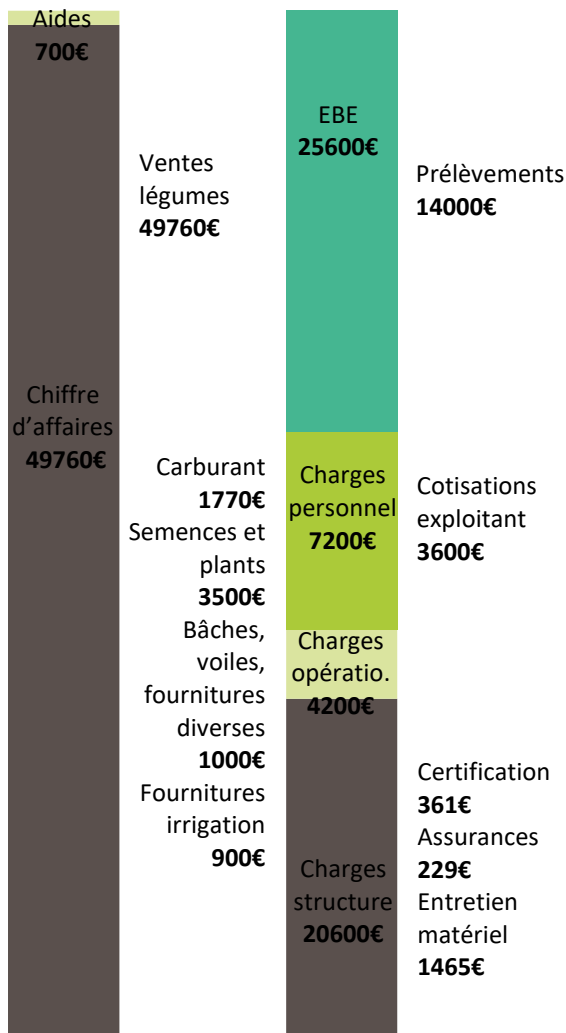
Aides
**700€**

Chiffre d'affaires
**49760€**

Ventes légumes
**49760€**

Carburant
**1770€**
Semences et plants
**3500€**
Bâches, voiles, fournitures diverses
**1000€**
Fournitures irrigation
**900€**

EBE
**25600€**

Charges personnel
**7200€**

Charges opératio.
**4200€**

Charges structure
**20600€**

Prélèvements
**14000€**

Cotisations exploitant
**3600€**

Certification
**361€**
Assurances
**229€**
Entretien matériel
**1465€**